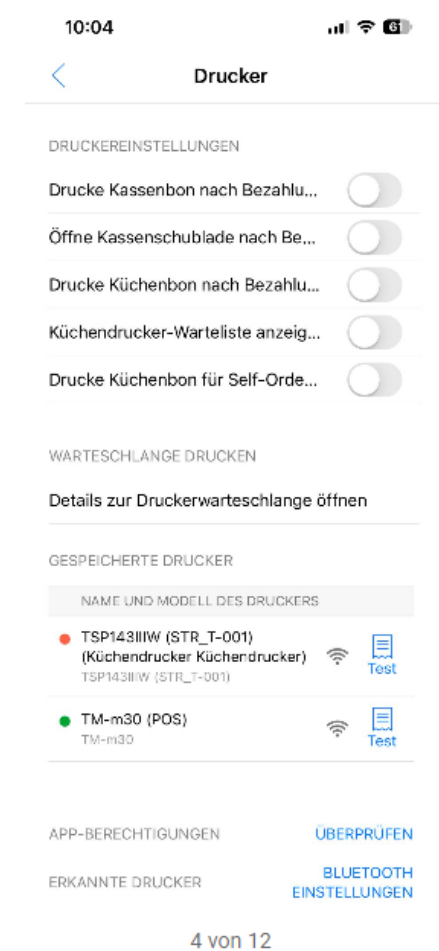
10:04

Drucker

DRUCKEREINSTELLUNGEN

Drucke Kassenbon nach Bezahlu...

Öffne Kassenschublade nach Be...

Drucke Küchenbon nach Bezahlu...

Küchendrucker-Warteliste anzeig...

Drucke Küchenbon für Self-Orde...

WARTESCHLANGE DRUCKEN

Details zur Druckerwarteschlange öffnen

GESPEICHERTE DRUCKER

NAME UND MODELL DES DRUCKERS

TSP143IIIW (STR_T-001) (Küchendrucker Küchendrucker)
TSP143IIIW (STR_T-001)
Test

TM-m30 (POS)
TM-m30
Test

APP-BERECHTIGUNGEN ÜBERPRÜFEN

ERKANNTE DRUCKER BLUETOOTH EINSTELLUNGEN

4 von 12